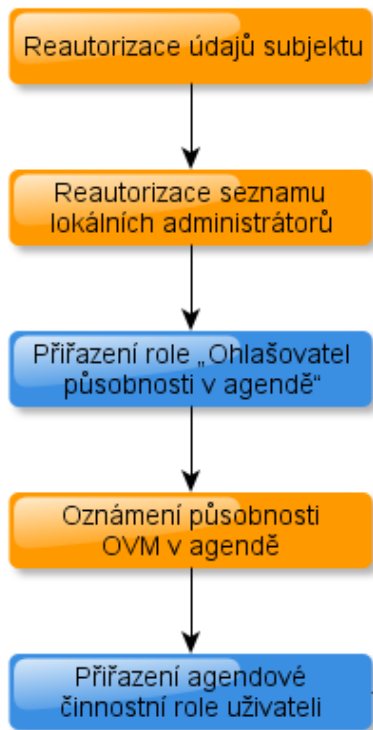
Reautorizace údajů subjektu

Reautorizace seznamu lokálních administrátorů

Přiřazení role „Ohlašovatel působnosti v agendě“

Oznámení působnosti OVM v agendě

Přiřazení agendové činnostní role uživateli